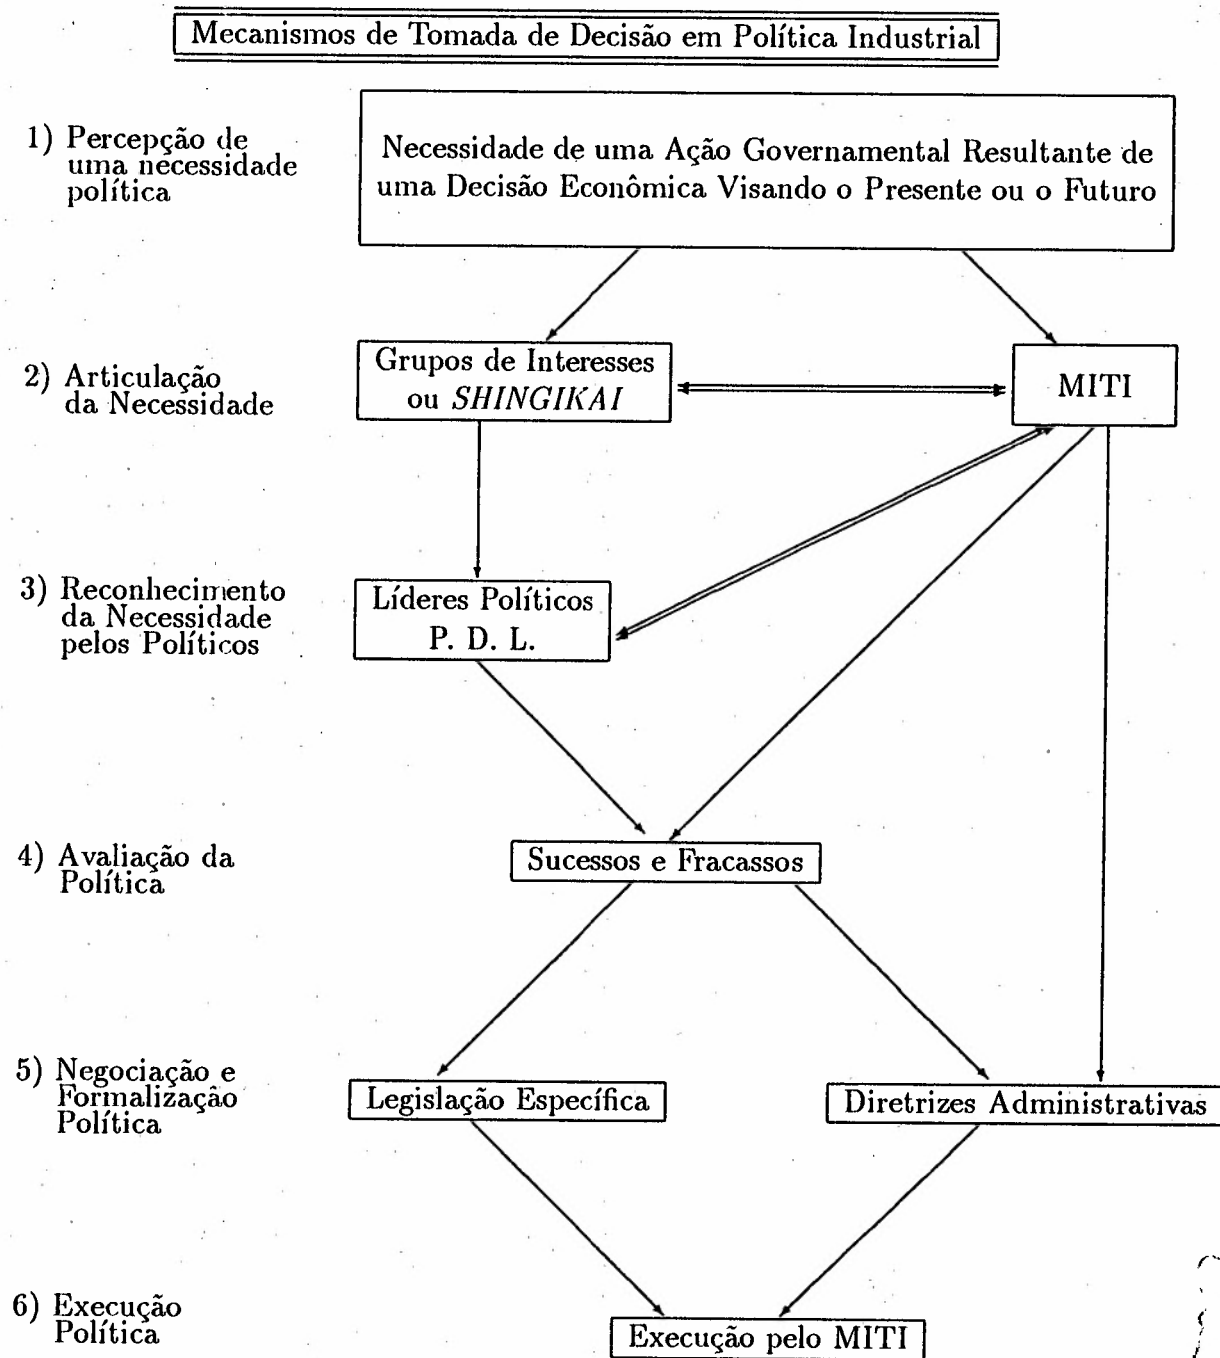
Mecanismos de Tomada de Decisão em Política Industrial

1) Percepção de uma necessidade política

Necessidade de uma Ação Governamental Resultante de uma Decisão Econômica Visando o Presente ou o Futuro

2) Articulação da Necessidade

Grupos de Interesses ou *SHINGIKAI*

MITI

3) Reconhecimento da Necessidade pelos Políticos

Líderes Políticos P. D. L.

4) Avaliação da Política

Sucessos e Fracassos

5) Negociação e Formalização Política

Legislação Específica

Diretrizes Administrativas

6) Execução Política

Execução pelo MITI